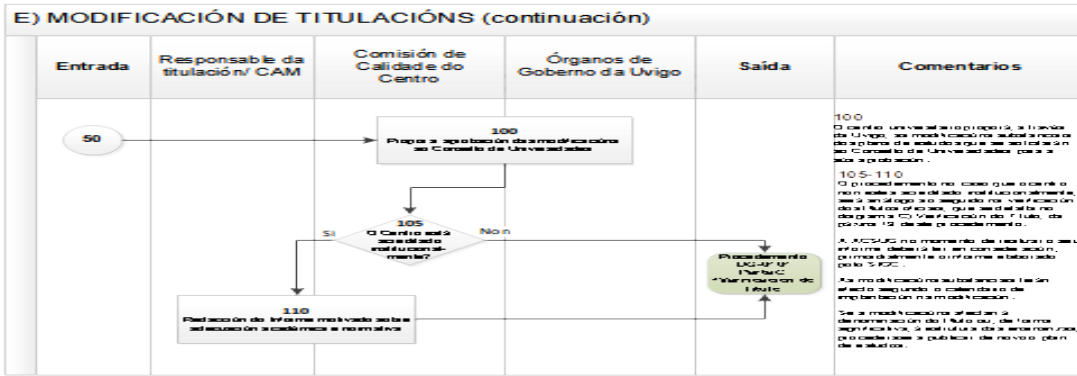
E) MODIFICACIÓN DE TITULACIÓNS (continuación)

| Entrada | Responsable da titulación/ CAM | Comisión de Calidade do Centro | Órganos de Goberno da Uvigo | Saída | Comentarios |
|---|---|---|---|---|---|

50

100
Propón a aprobación da modificación ao Consello de Universidades

105
O Centro está acreditado institucionalmente?

Si

Non

110
Redacción do informe motivado sobre adecuación académica e normativa

Procedemento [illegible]
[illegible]

100
O centro universitario propón, a través da Uvigo, as modificacións substanciais do plano de estudos que se solicitan ao Consello de Universidades para a súa aprobación.

105-110
O procedemento no caso que o centro non estea acreditado institucionalmente, será análogo ao seguido na verificación do título oficial, que se detalla no diagrama C) Verificación do título, da páxina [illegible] deste procedemento.

A ACSUG no momento de realizar o seu informe, deberá ter en consideración, primordialmente o informe elaborado polo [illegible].

As modificacións substanciais terán efecto segundo o calendario de implantación na modificación.

Se a modificación afecta á denominación do título ou, de forma significativa, á estrutura das ensinanzas, procederase á publicación do novo plan de estudos.